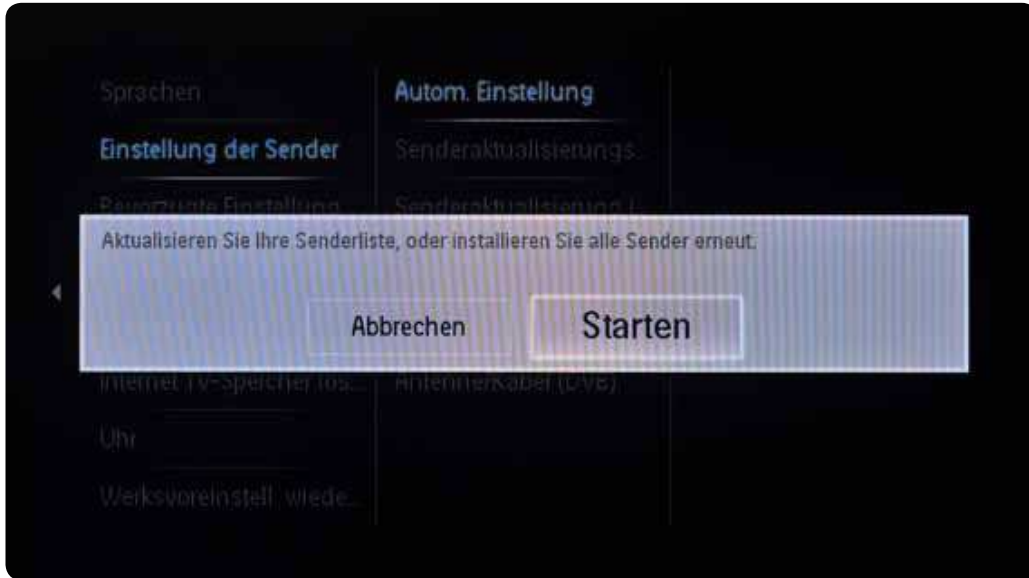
Sprachen

Einstellung der Sender

Bevorzugte Einstellung

Internet TV-Speicher lös...

Uhr

Werksvoreinstell. wiede...

Autom. Einstellung

Senderaktualisierungs...

Senderaktualisierung (...

Antenne/Kabel (DVB)

Aktualisieren Sie Ihre Senderliste, oder installieren Sie alle Sender erneut.

Abbrechen

Starten